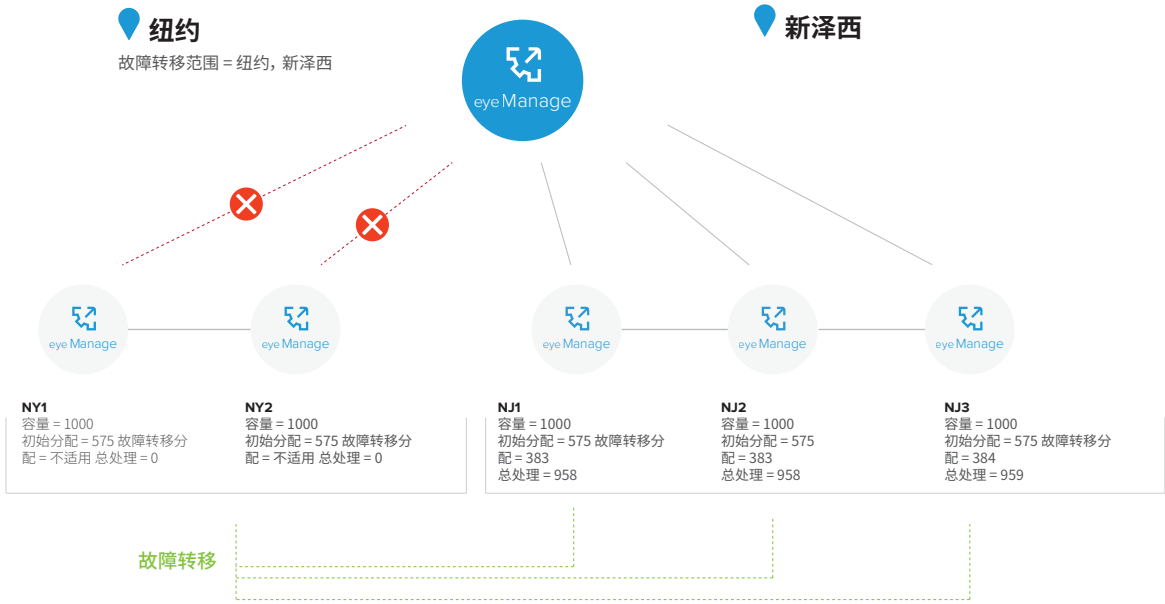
纽约
故障转移范围 = 纽约, 新泽西

新泽西

eye Manage

eye Manage

eye Manage

eye Manage

eye Manage

eye Manage

NY1
容量 = 1000
初始分配 = 575 故障转移分配 = 不适用 总处理 = 0

NY2
容量 = 1000
初始分配 = 575 故障转移分配 = 不适用 总处理 = 0

NJ1
容量 = 1000
初始分配 = 575 故障转移分配 = 383
总处理 = 958

NJ2
容量 = 1000
初始分配 = 575
配 = 383
总处理 = 958

NJ3
容量 = 1000
初始分配 = 575 故障转移分配 = 384
总处理 = 959

故障转移